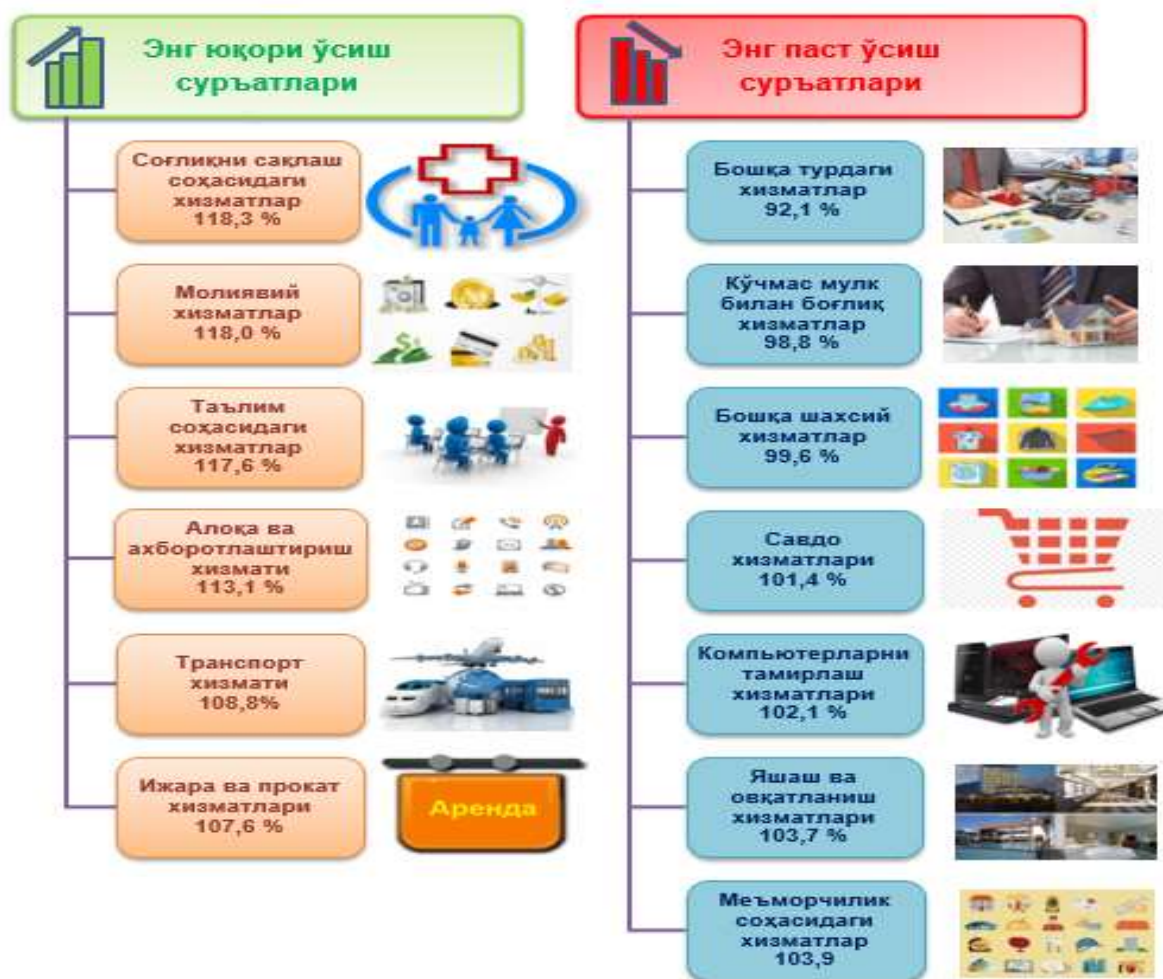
Энг юқори ўсиш суръатлари

Соғлиқни сақлаш соҳасидаги хизматлар 118,3 %

Молиявий хизматлар 118,0 %

Таълим соҳасидаги хизматлар 117,6 %

Алоқа ва ахборотлаштириш хизмати 113,1 %

Транспорт хизмати 108,8%

Ижара ва прокат хизматлари 107,6 %

Аренда

Энг паст ўсиш суръатлари

Бошқа турдаги хизматлар 92,1 %

Кўчмас мулк билан боғлиқ хизматлар 98,8 %

Бошқа шахсий хизматлар 99,6 %

Савдо хизматлари 101,4 %

Компьютерларни тамирлаш хизматлари 102,1 %

Яшаш ва овқатланиш хизматлари 103,7 %

Меъморчилик соҳасидаги хизматлар 103,9